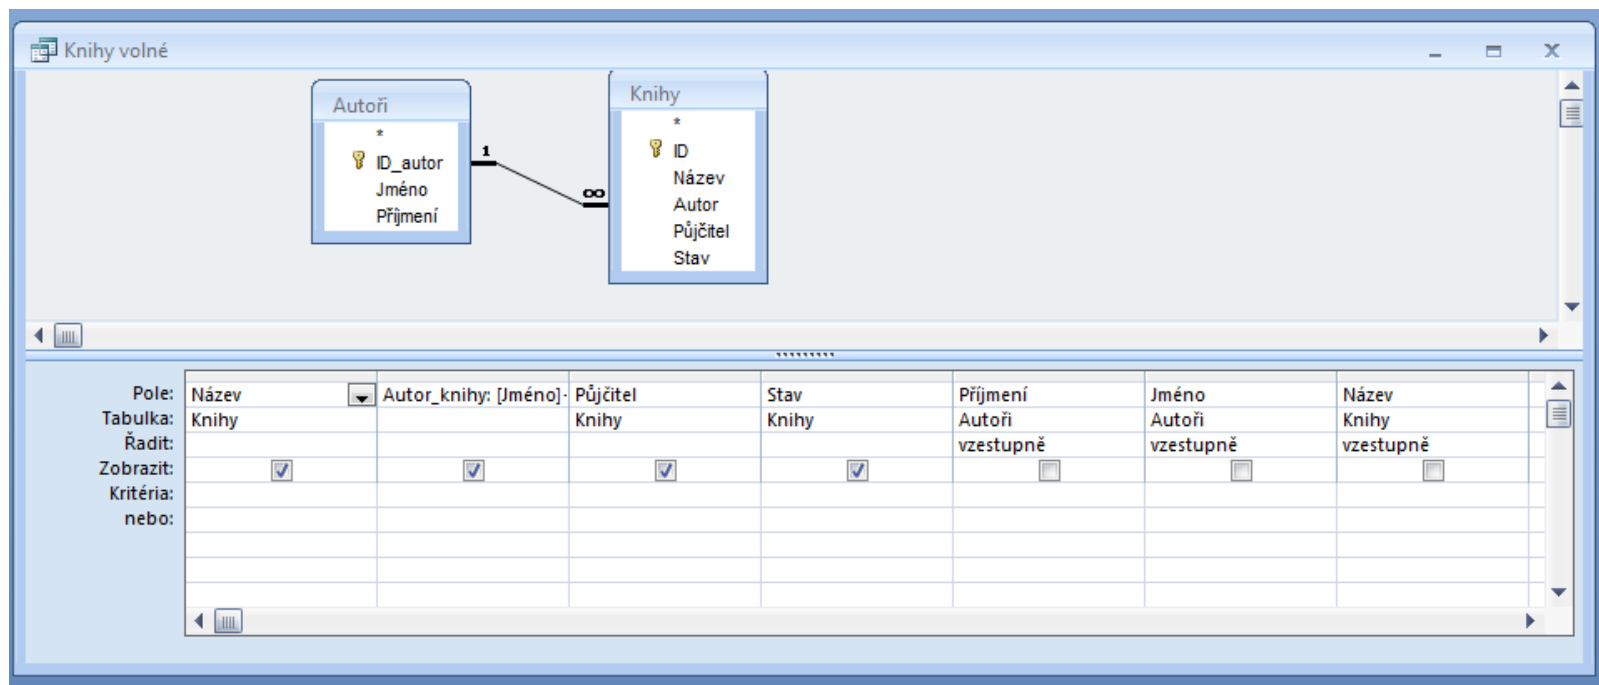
Knihy volné

Autoři
*
ID_autor
Jméno
Příjmení

1
∞

Knihy
*
ID
Název
Autor
Půjčitel
Stav

| | | | | | | | |
|---|---|---|---|---|---|---|---|
| Pole: | Název | Autor_knihy: [Jméno]· | Půjčitel | Stav | Příjmení | Jméno | Název |
| Tabulka: | Knihy | | Knihy | Knihy | Autoři | Autoři | Knihy |
| Řadit: | | | | | vzestupně | vzestupně | vzestupně |
| Zobrazit: | ☑ | ☑ | ☑ | ☑ | ☐ | ☐ | ☐ |
| Kritéria: | | | | | | | |
| nebo: | | | | | | | |